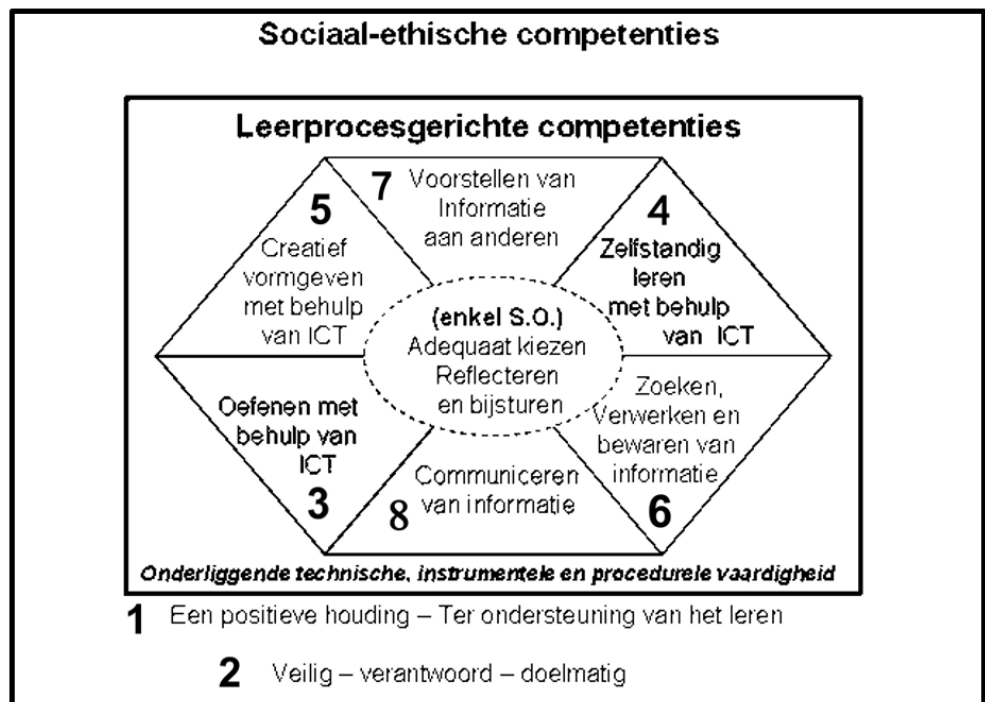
Sociaal-ethische competenties

Leerprocesgerichte competenties

5
Creatief vormgeven met behulp van ICT

7
Voorstellen van Informatie aan anderen

4
Zelfstandig leren met behulp van ICT

(enkel S.O.)
Adequaat kiezen
Reflecteren en bijsturen

Oefenen met behulp van ICT
3

Communiceren van informatie
8

Zoeken, Verwerken en bewaren van informatie
6

Onderliggende technische, instrumentele en procedurele vaardigheid

1 Een positieve houding – Ter ondersteuning van het leren

2 Veilig – verantwoord – doelmatig